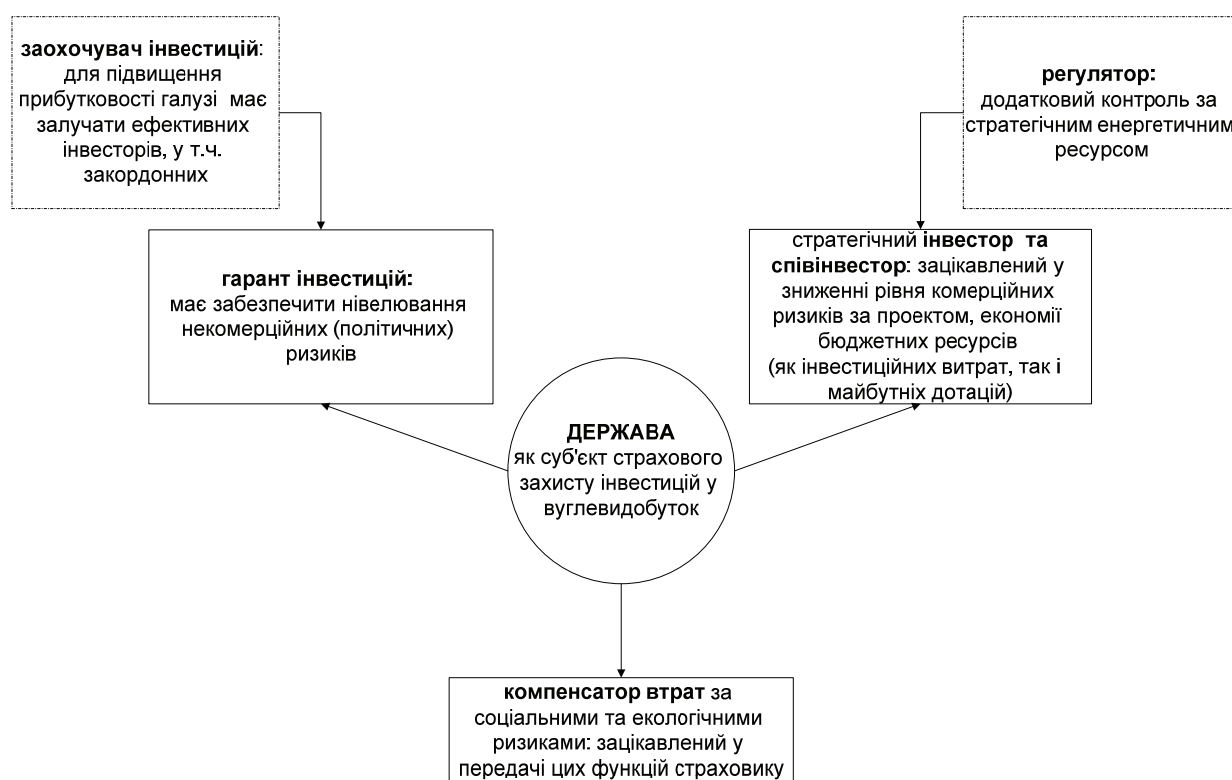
заохочувач інвестицій: для підвищення прибутковості галузі має залучати ефективних інвесторів, у т.ч. закордонних

регулятор: додатковий контроль за стратегічним енергетичним ресурсом

гарант інвестицій: має забезпечити нівелювання некомерційних (політичних) ризиків

стратегічний інвестор та співінвестор: зацікавлений у зниженні рівня комерційних ризиків за проектом, економії бюджетних ресурсів (як інвестиційних витрат, так і майбутніх дотацій)

ДЕРЖАВА
як суб'єкт страхового захисту інвестицій у вуглевидобуток

компенсатор втрат за соціальними та екологічними ризиками: зацікавлений у передачі цих функцій страховику